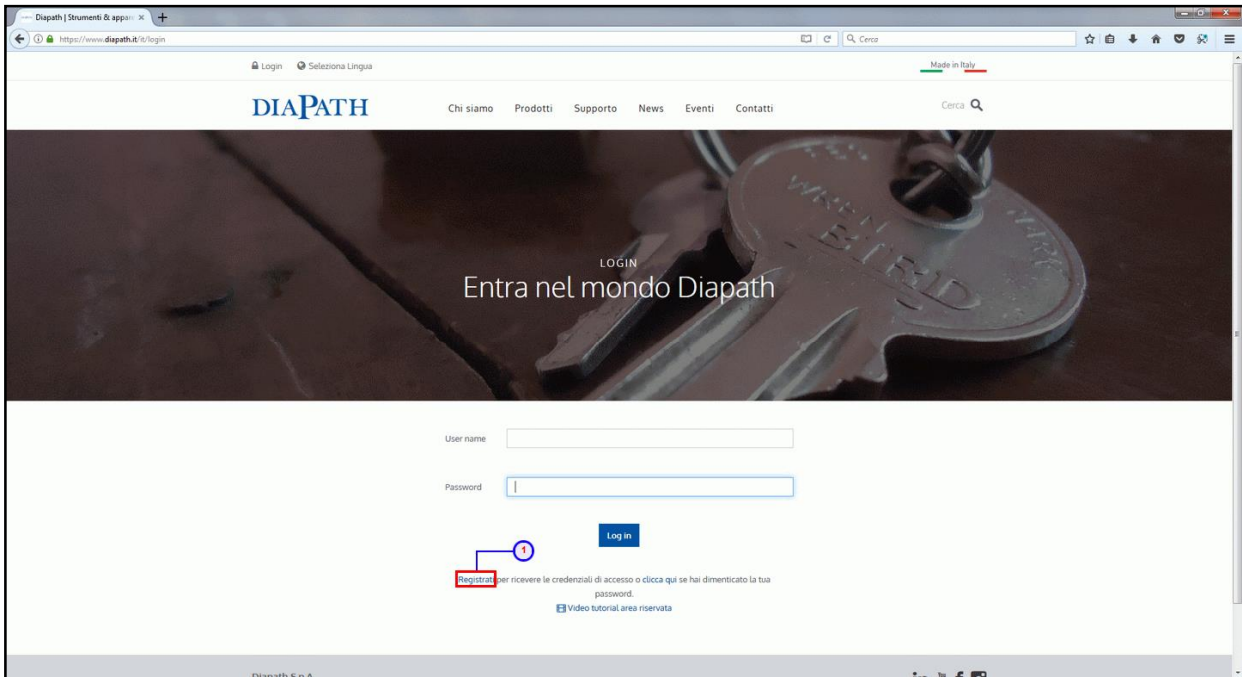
Diapath | Strumenti & appar ×

https://www.diapath.it/it/login

Cerca

Login Seleziona Lingua

Made in Italy

DIAPATH

Chi siamo Prodotti Supporto News Eventi Contatti

Cerca

LOGIN

Entra nel mondo Diapath

User name

Password

Log in

1

Registrati per ricevere le credenziali di accesso o clicca qui se hai dimenticato la tua password.

Video tutorial area riservata

Diapath S.p.A.